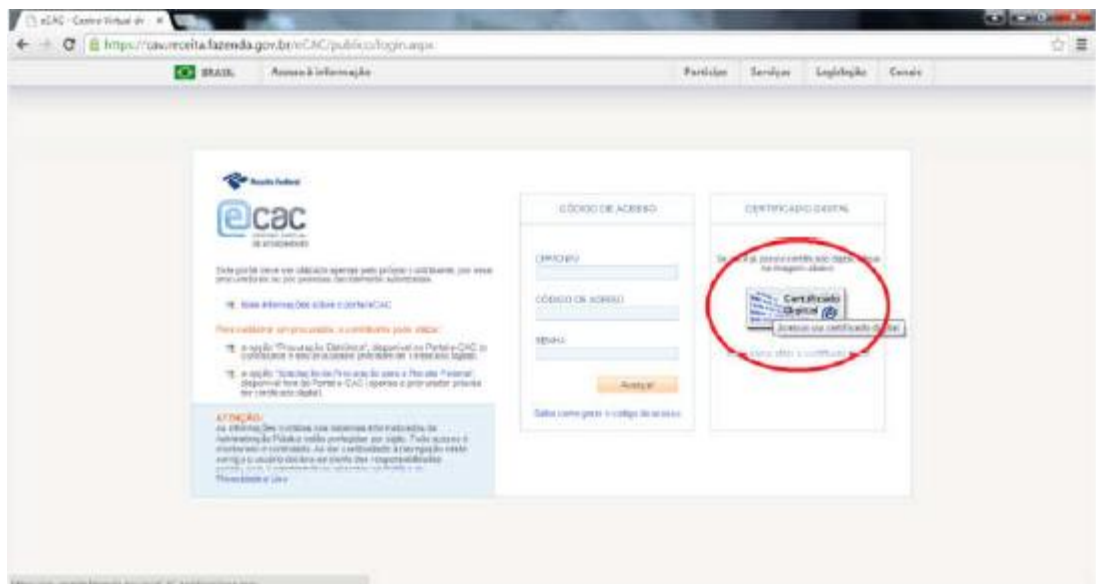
eCAC - Centro Virtual de

https://cav.receita.fazenda.gov.br/eCAC/publico/login.aspx

BRASIL Acesso à informação

Participe Serviços Legislação Canais

Receita Federal

ecac

Este portal deve ser utilizado apenas pelo próprio contribuinte, por seus procuradores ou por pessoas devidamente autorizadas.

Mais informações sobre o portal e-CAC

Para cadastrar um procurador, o contribuinte pode utilizar:

a opção "Procuração Eletrônica", disponível no Portal e-CAC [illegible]

a opção "Solicitação de Procuração para a Receita Federal", disponível fora do Portal e-CAC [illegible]

ATENÇÃO:
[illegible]

CÓDIGO DE ACESSO

CPF/CNPJ

CÓDIGO DE ACESSO

SENHA

Avançar

Saiba como gerar o código de acesso

CERTIFICADO DIGITAL

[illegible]

Certificado Digital

Acessar via certificado digital

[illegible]